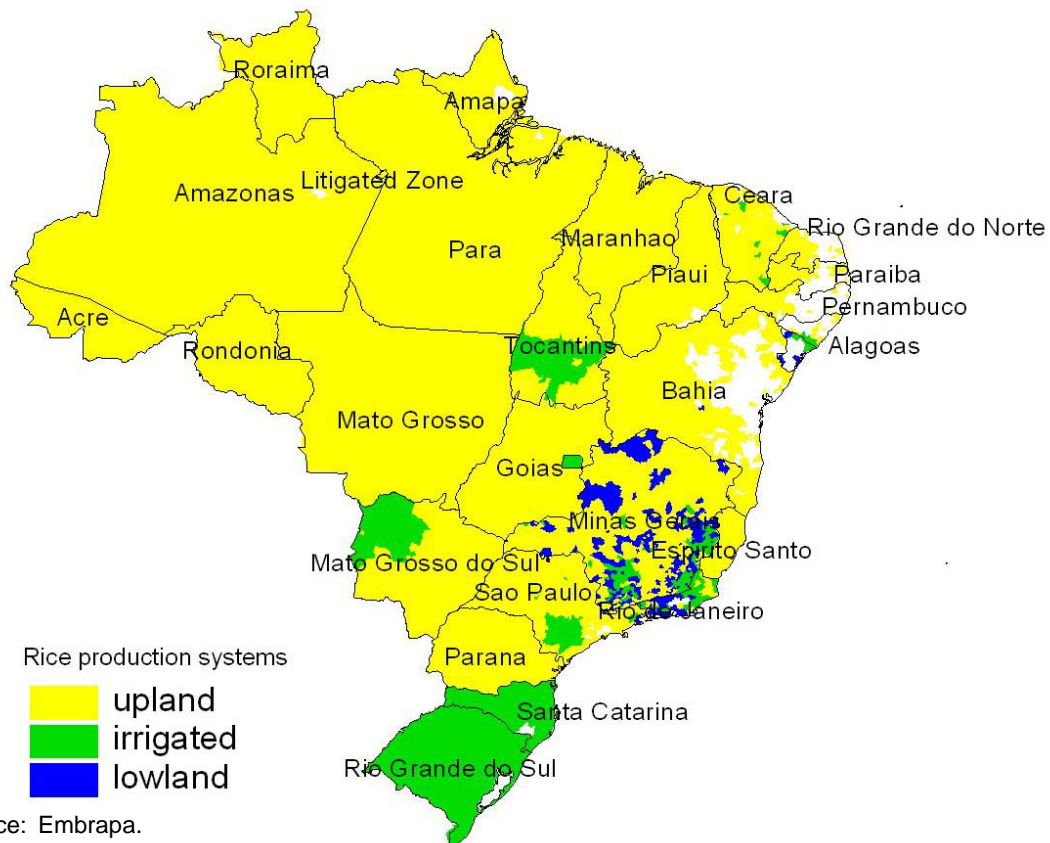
Roraima
Amapa
Amazonas
Litigated Zone
Para
Maranhao
Ceara
Rio Grande do Norte
Paraiba
Piaui
Pernambuco
Acre
Rondonia
Tocantins
Alagoas
Bahia
Mato Grosso
Goias
Minas Gerais
Espirito Santo
Mato Grosso do Sul
Sao Paulo
Rio de Janeiro
Parana
Santa Catarina
Rio Grande do Sul

Rice production systems
upland
irrigated
lowland

ce: Embrapa.